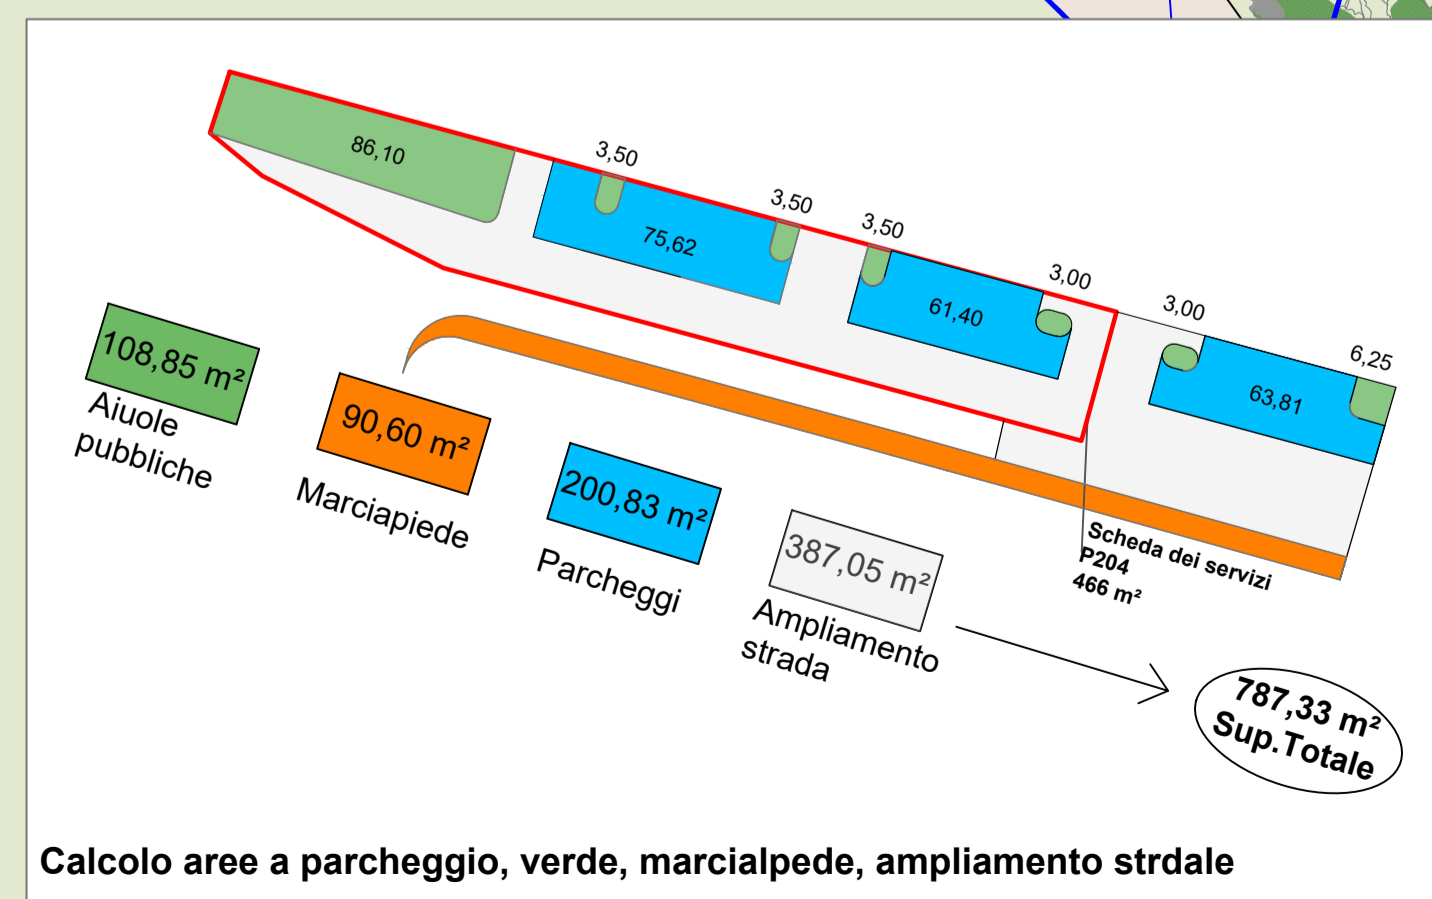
86,10

3,50

3,50

75,62

3,50

3,00

61,40

3,00

6,25

63,81

108,85 m²
Aiuole pubbliche

90,60 m²
Marciapiede

200,83 m²
Parcheggi

387,05 m²
Ampliamento strada

Scheda dei servizi
P204
466 m²

787,33 m²
Sup.Totale

Calcolo aree a parcheggio, verde, marcialpede, ampliamento strdale